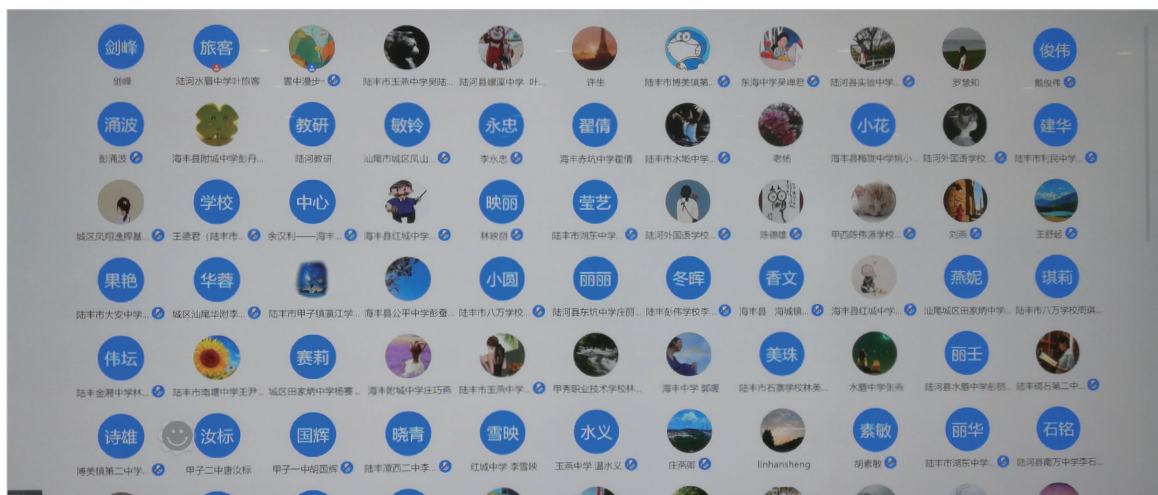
剑峰
剑峰

旅客
陆河水唇中学叶惊客

雪中漫步

陆丰市玉燕中学吴琦...

陆河县螺溪中学 叶...

许生

陆丰市博美镇第...

东海中学吴禅君

陆河县实验中学...

罗楚知

俊伟
戴俊伟

涌波
彭涌波

海丰县附城中学彭丹...

教研
陆河教研

敏铃
汕尾市城区凤山...

永忠
李永忠

翟倩
海丰赤坑中学翟倩

陆丰市水姬中学...

老杨

小花
海丰县梅陇中学杨小...

陆河外国语学校...

建华
陆丰市利民中学...

城区凤翔逸辉基...

学校
王德君（陆丰市...

中心
余汉利——海丰...

海丰县红城中学...

映丽
林映丽

莹艺
陆丰市湖东中学...

陆河外国语学校...

陈德雄

甲西陈伟源学校...

刘燕

王舒韬

果艳
陆丰市大安中学...

华蓉
城区汕尾华附学...

陆丰市甲子镇莲江学...

海丰县公平中学彭蚕...

小圆
陆丰市八万学校...

丽丽
陆河县东坑中学庄丽...

冬晖
陆丰彭伟学校李...

香文
海丰县 海城镇...

海丰县红城中学...

燕妮
汕尾城区田家炳中学...

琪莉
陆丰市八万学校周琪...

伟坛
陆丰金厢中学林...

陆丰市南塘中学王尹...

赛莉
城区田家炳中学杨赛...

海丰附城中学庄巧燕

陆丰市玉燕中学...

甲秀职业技术学校林...

海丰中学 郭暖

美珠
陆丰市石寨学校林美...

水唇中学张燕

丽王
陆河县水唇中学彭丽...

陆丰碣石第二中...

诗雄
博美镇第二中学...

汝标
甲子二中唐汝标

国辉
甲子一中胡国辉

晓青
陆丰潭西二中李...

雪映
红城中学 李雪映

水义
玉燕中学 温水义

庄燕丽

linhansheng

素敏
胡素敏

丽华
陆丰市湖东中学...

石铭
陆河县南万中学李石...